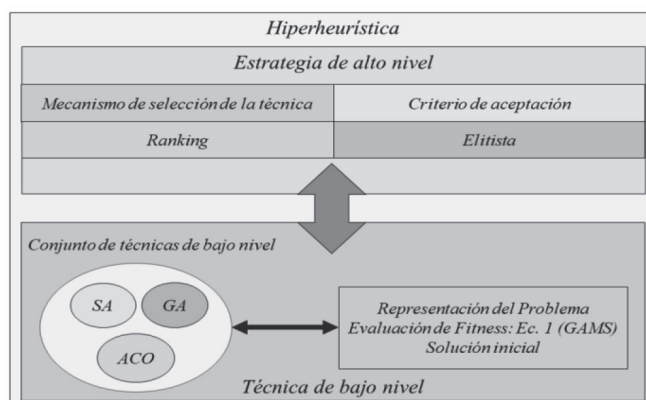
Hiperheurística

Estrategia de alto nivel

Mecanismo de selección de la técnica

Criterio de aceptación

Ranking

Elitista

Conjunto de técnicas de bajo nivel

SA

GA

ACO

Representación del Problema
Evaluación de Fitness: Ec. 1 (GAMS)
Solución inicial

Técnica de bajo nivel